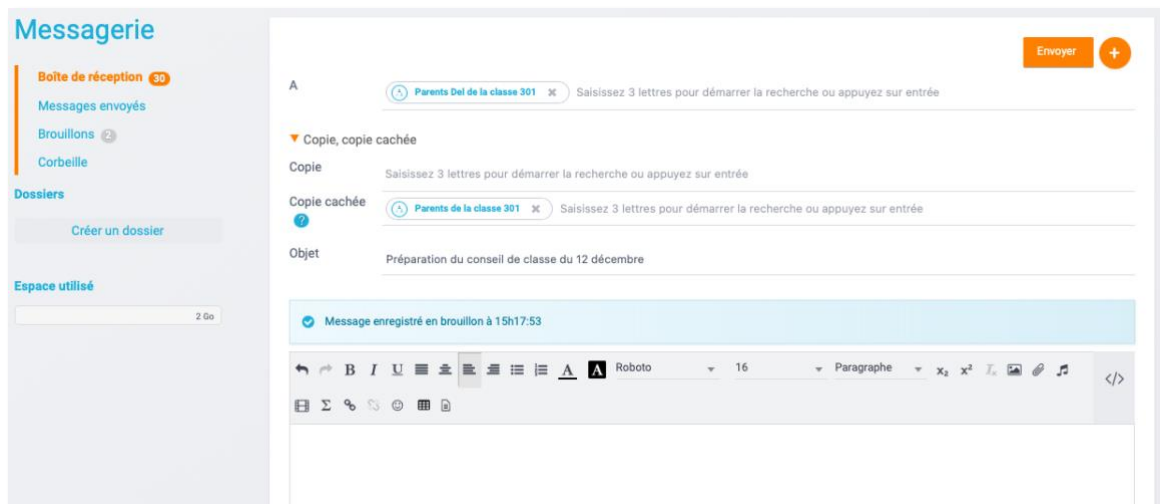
Messagerie

Boîte de réception 30
Messages envoyés
Brouillons 2
Corbeille

Dossiers

Créer un dossier

Espace utilisé

2 Go

Envoyer +

A Parents Del de la classe 301 ✕ Saisissez 3 lettres pour démarrer la recherche ou appuyez sur entrée

▼ Copie, copie cachée

Copie Saisissez 3 lettres pour démarrer la recherche ou appuyez sur entrée

Copie cachée ? Parents de la classe 301 ✕ Saisissez 3 lettres pour démarrer la recherche ou appuyez sur entrée

Objet Préparation du conseil de classe du 12 décembre

Message enregistré en brouillon à 15h17:53

B I U A A Roboto 16 Paragraphe $x_2$ $x^2$ </>

Σ